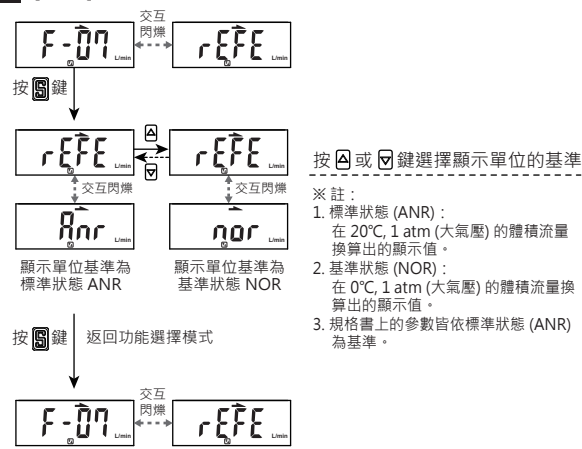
交互
閃爍

F-ῙП L/min

rEFE L/min

按 S 鍵

rEFE L/min

rEFE L/min

交互閃爍

交互閃爍

Anr L/min

nor L/min

顯示單位基準為
標準狀態 ANR

顯示單位基準為
基準狀態 NOR

按 S 鍵 返回功能選擇模式

交互
閃爍

F-ῙП L/min

rEFE L/min

按 ▲ 或 ▼ 鍵選擇顯示單位的基準

※ 註：
1. 標準狀態 (ANR)：
在 20℃, 1 atm (大氣壓) 的體積流量換算出的顯示值。
2. 基準狀態 (NOR)：
在 0℃, 1 atm (大氣壓) 的體積流量換算出的顯示值。
3. 規格書上的參數皆依標準狀態 (ANR) 為基準。